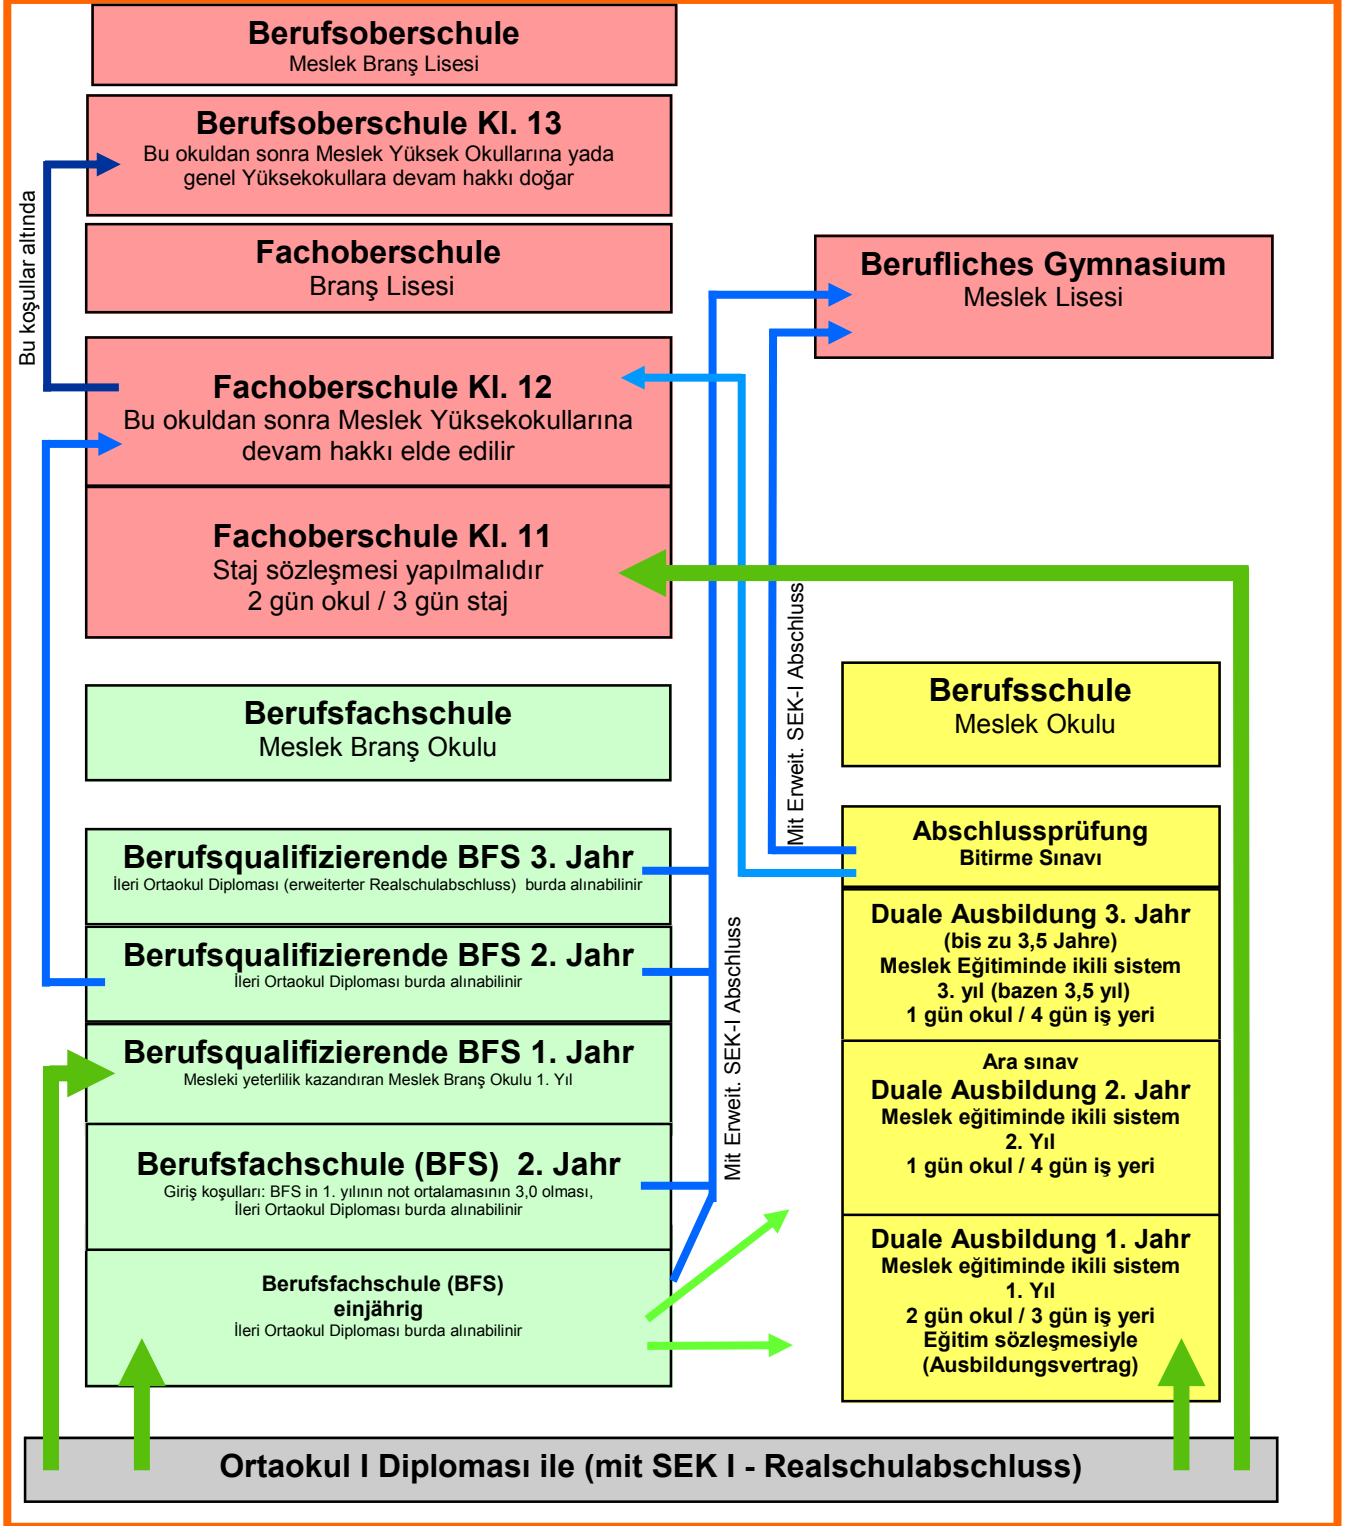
Berufsoberschule
Meslek Branş Lisesi

Berufsoberschule Kl. 13
Bu okuldan sonra Meslek Yüksek Okullarına yada genel Yüksekokullara devam hakkı doğar

Bu koşullar altında

Fachoberschule
Branş Lisesi

Berufliches Gymnasium
Meslek Lisesi

Fachoberschule Kl. 12
Bu okuldan sonra Meslek Yüksekokullarına devam hakkı elde edilir

Fachoberschule Kl. 11
Staj sözleşmesi yapılmalıdır
2 gün okul / 3 gün staj

Mit Erweit. SEK-I Abschluss

Berufsfachschule
Meslek Branş Okulu

Berufsschule
Meslek Okulu

Abschlussprüfung
Bitirme Sınavı

Berufsqualifizierende BFS 3. Jahr
İleri Ortaokul Diploması (erweiterter Realschulabschluss) burda alınabilinir

Duale Ausbildung 3. Jahr
(bis zu 3,5 Jahre)
Meslek Eğitiminde ikili sistem
3. yıl (bazen 3,5 yıl)
1 gün okul / 4 gün iş yeri

Berufsqualifizierende BFS 2. Jahr
İleri Ortaokul Diploması burda alınabilinir

Mit Erweit. SEK-I Abschluss

Berufsqualifizierende BFS 1. Jahr
Mesleki yeterlilik kazandıran Meslek Branş Okulu 1. Yıl

Ara sınav
Duale Ausbildung 2. Jahr
Meslek eğitiminde ikili sistem
2. Yıl
1 gün okul / 4 gün iş yeri

Berufsfachschule (BFS) 2. Jahr
Giriş koşulları: BFS in 1. yılının not ortalamasının 3,0 olması,
İleri Ortaokul Diploması burda alınabilinir

Duale Ausbildung 1. Jahr
Meslek eğitiminde ikili sistem
1. Yıl
2 gün okul / 3 gün iş yeri
Eğitim sözleşmesiyle
(Ausbildungsvertrag)

Berufsfachschule (BFS)
einjährig
İleri Ortaokul Diploması burda alınabilinir

Ortaokul I Diploması ile (mit SEK I - Realschulabschluss)